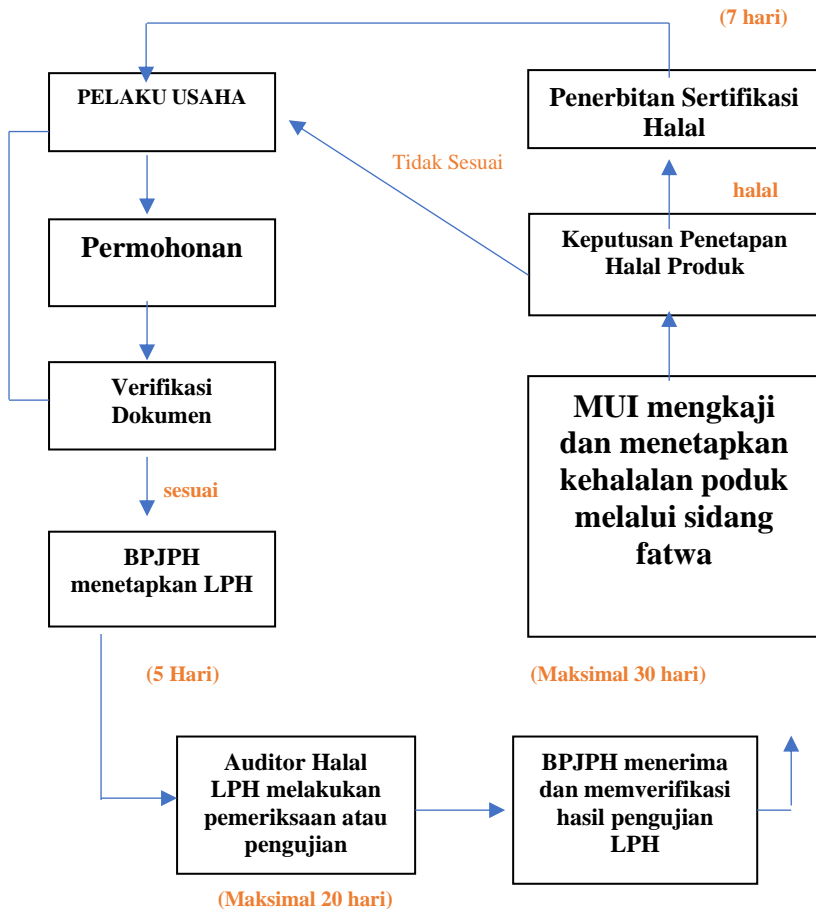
(7 hari)

PELAKU USAHA

Penerbitan Sertifikasi Halal

Tidak Sesuai

halal

Permohonan

Keputusan Penetapan Halal Produk

Verifikasi Dokumen

MUI mengkaji dan menetapkan kehalalan poduk melalui sidang fatwa

sesuai

BPJPH menetapkan LPH

(5 Hari)

(Maksimal 30 hari)

Auditor Halal LPH melakukan pemeriksaan atau pengujian

BPJPH menerima dan memverifikasi hasil pengujian LPH

(Maksimal 20 hari)